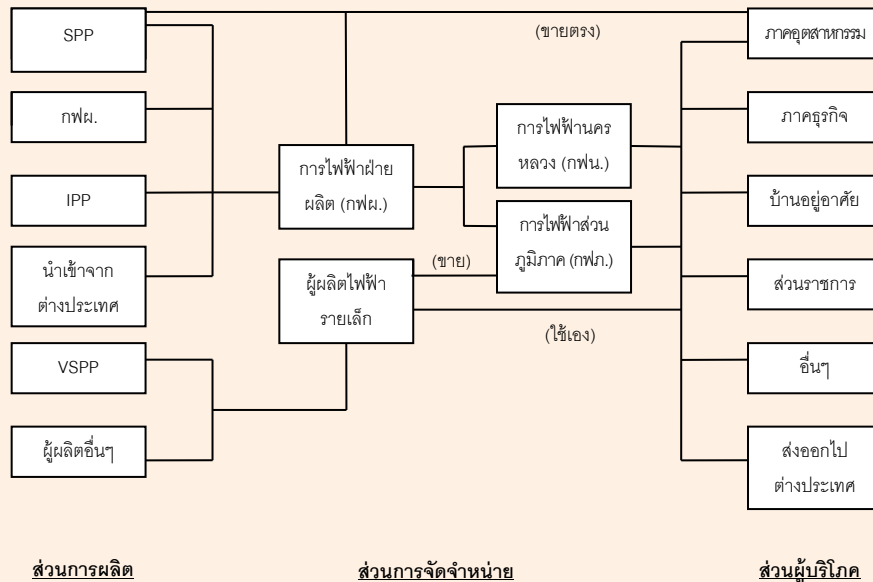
SPP

กฟผ.

IPP

นำเข้าจาก ต่างประเทศ

VSPP

ผู้ผลิตอื่นๆ

(ขายตรง)

การไฟฟ้าฝ่ายผลิต (กฟผ.)

ผู้ผลิตไฟฟ้ารายเล็ก

(ขาย)

การไฟฟ้านครหลวง (กฟน.)

การไฟฟ้าส่วนภูมิภาค (กฟภ.)

(ใช้เอง)

ภาคอุตสาหกรรม

ภาคธุรกิจ

บ้านอยู่อาศัย

ส่วนราชการ

อื่นๆ

ส่งออกไป ต่างประเทศ

ส่วนการผลิต

ส่วนการจัดจำหน่าย

ส่วนผู้บริโภค